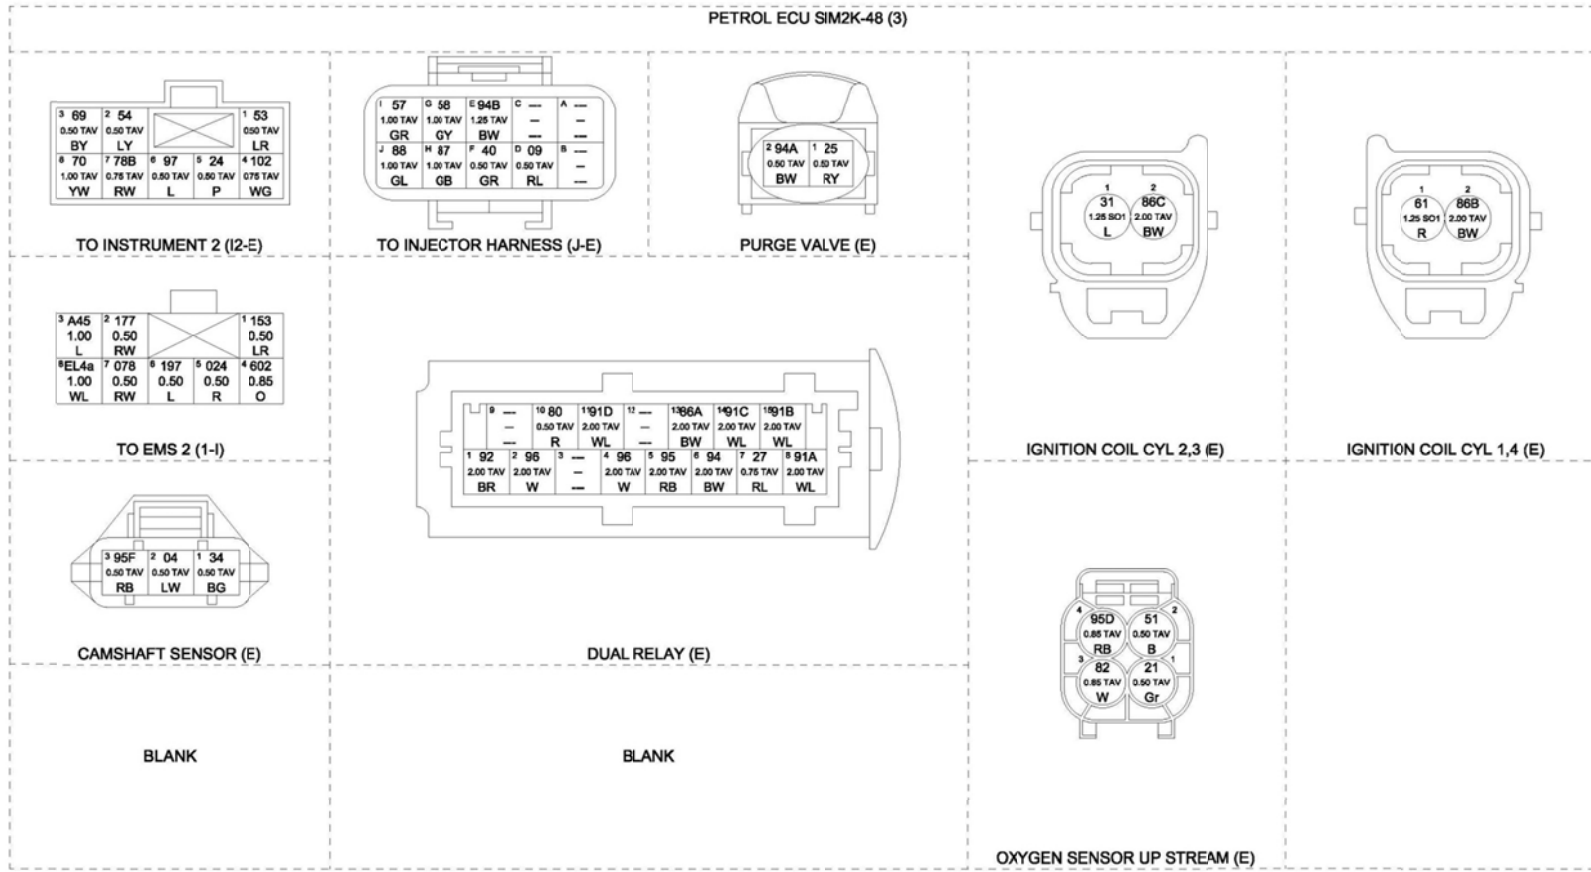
PETROL ECU SIM2K-48 (3)

| 3 69 0.50 TAV BY | 2 54 0.50 TAV LY | | 1 53 0.50 TAV LR |
|---|---|---|---|
| 8 70 1.00 TAV YW | 7 78B 0.75 TAV RW | 6 97 0.50 TAV L | 5 24 0.50 TAV P | 4 102 0.75 TAV WG |

TO INSTRUMENT 2 (I2-E)

| I 57 1.00 TAV GR | G 58 1.00 TAV GY | E 94B 1.25 TAV BW | C — — — | A — — — |
|---|---|---|---|---|
| J 88 1.00 TAV GL | H 87 1.00 TAV GB | F 40 0.50 TAV GR | D 09 0.50 TAV RL | B — — — |

TO INJECTOR HARNESS (J-E)

| 2 94A 0.50 TAV BW | 1 25 0.50 TAV RY |
|---|---|

PURGE VALVE (E)

| 1 31 1.25 SO1 L | 2 86C 2.00 TAV BW |
|---|---|

IGNITION COIL CYL 2,3 (E)

| 1 61 1.25 SO1 R | 2 86B 2.00 TAV BW |
|---|---|

IGNITION COIL CYL 1,4 (E)

| 3 A45 1.00 L | 2 177 0.50 RW | | 1 153 0.50 LR |
|---|---|---|---|
| 8 EL4a 1.00 WL | 7 078 0.50 RW | 6 197 0.50 L | 5 024 0.50 R | 4 602 0.85 O |

TO EMS 2 (1-I)

| 9 — — — | 10 80 0.50 TAV R | 11 91D 2.00 TAV WL | 12 — — — | 13 86A 2.00 TAV BW | 14 91C 2.00 TAV WL | 15 91B 2.00 TAV WL |
|---|---|---|---|---|---|---|

| 1 92 2.00 TAV BR | 2 96 2.00 TAV W | 3 — — — | 4 96 2.00 TAV W | 5 95 2.00 TAV RB | 6 94 2.00 TAV BW | 7 27 0.75 TAV RL | 8 91A 2.00 TAV WL |
|---|---|---|---|---|---|---|---|

DUAL RELAY (E)

| 3 95F 0.50 TAV RB | 2 04 0.50 TAV LW | 1 34 0.50 TAV BG |
|---|---|---|

CAMSHAFT SENSOR (E)

| 4 95D 0.85 TAV RB | 2 51 0.50 TAV B |
|---|---|
| 3 82 0.85 TAV W | 1 21 0.50 TAV Gr |

BLANK

BLANK

OXYGEN SENSOR UP STREAM (E)